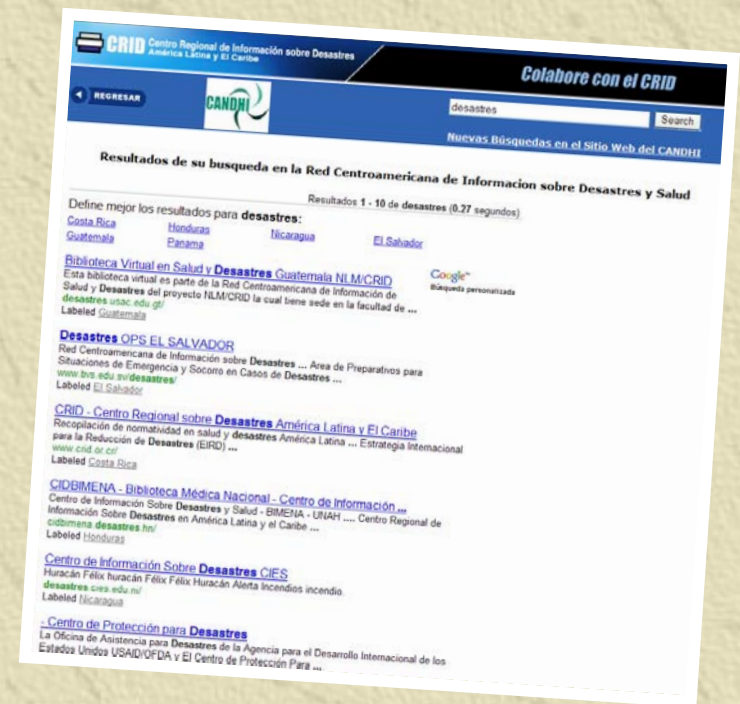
CRID Centro Regional de Información sobre Desastres
América Latina y El Caribe

Colabore con el CRID

REGRESAR

CANDHI

desastres

Search

Nuevas Búsquedas en el Sitio Web del CANDHI

Resultados de su busqueda en la Red Centroamericana de Informacion sobre Desastres y Salud

Resultados 1 - 10 de desastres (0.27 segundos)

Define mejor los resultados para desastres:

Costa Rica
Honduras
Nicaragua
Guatemala
Panama
El Salvador

Biblioteca Virtual en Salud y Desastres Guatemala NLM/CRID
Esta biblioteca virtual es parte de la Red Centroamericana de Información de Salud y Desastres del proyecto NLM/CRID la cual tiene sede en la facultad de ...
desastres.usac.edu.gt/
Labeled Guatemala

Google
Búsqueda personalizada

Desastres OPS EL SALVADOR
Red Centroamericana de Información sobre Desastres ... Area de Preparativos para Situaciones de Emergencia y Socorro en Casos de Desastres ...
www.bvs.edu.sv/desastres/
Labeled El Salvador

CRID - Centro Regional sobre Desastres América Latina y El Caribe
Recopilación de normatividad en salud y desastres América Latina ... Estrategia Internacional para la Reducción de Desastres (EIRD) ...
www.crid.or.cr/
Labeled Costa Rica

CIDBIMENA - Biblioteca Médica Nacional - Centro de Información ...
Centro de Información Sobre Desastres y Salud - BIMENA - UNAH ..... Centro Regional de Información Sobre Desastres en América Latina y el Caribe ...
cidbimena.desastres.hn/
Labeled Honduras

Centro de Información Sobre Desastres CIES
Huracán Félix huracán Félix Félix Huracán Alerta Incendios incendio.
desastres.cies.edu.ni/
Labeled Nicaragua

- Centro de Protección para Desastres
La Oficina de Asistencia para Desastres de la Agencia para el Desarrollo Internacional de los Estados Unidos USAID/OFDA y El Centro de Protección Para ...